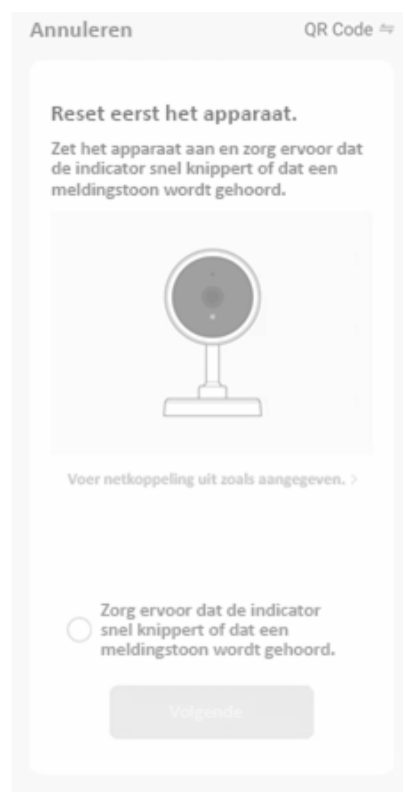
Annuleren

QR Code ⇋

Reset eerst het apparaat.

Zet het apparaat aan en zorg ervoor dat de indicator snel knippert of dat een meldingstoon wordt gehoord.

Voer netkoppeling uit zoals aangegeven. >

Zorg ervoor dat de indicator snel knippert of dat een meldingstoon wordt gehoord.

Volgende